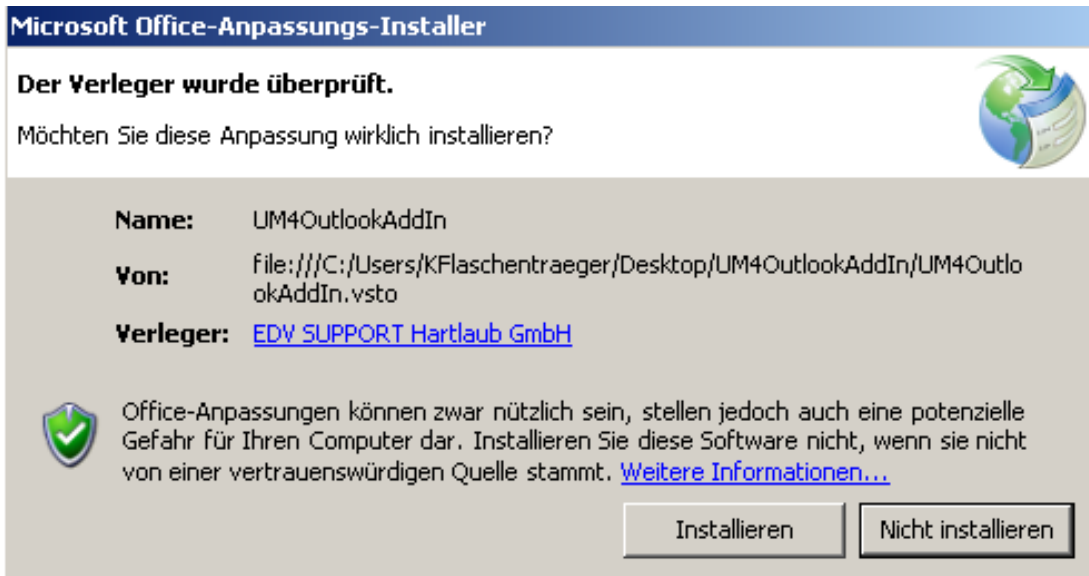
Microsoft Office-Anpassungs-Installer

Der Verleger wurde überprüft.

Möchten Sie diese Anpassung wirklich installieren?

Name: UM4OutlookAddIn

Von: file:///C:/Users/KFlaschentraeger/Desktop/UM4OutlookAddIn/UM4OutlookAddIn.vsto

Verleger: EDV SUPPORT Hartlaub GmbH

Office-Anpassungen können zwar nützlich sein, stellen jedoch auch eine potenzielle Gefahr für Ihren Computer dar. Installieren Sie diese Software nicht, wenn sie nicht von einer vertrauenswürdigen Quelle stammt. Weitere Informationen...

Installieren

Nicht installieren